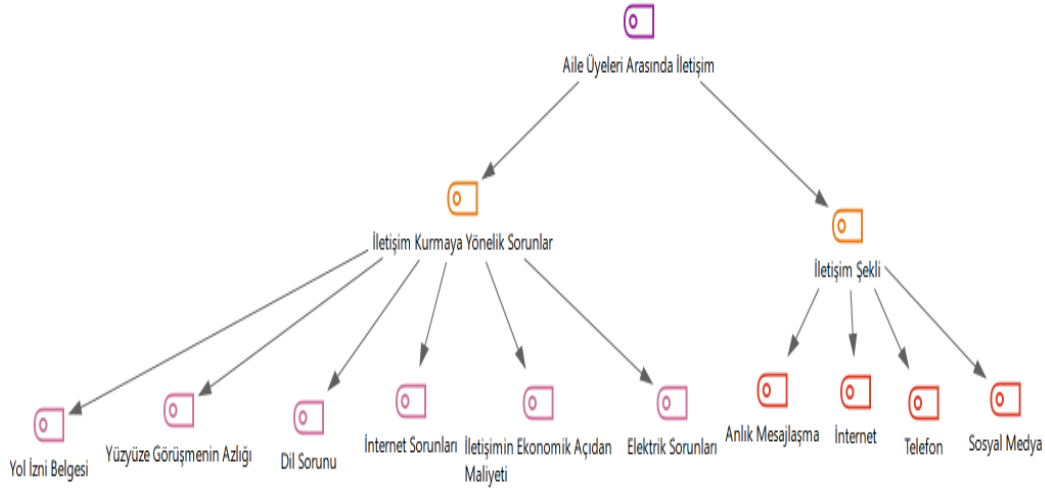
Aile Üyeleri Arasında İletişim

İletişim Kurmaya Yönelik Sorunlar

İletişim Şekli

Yol İzni Belgesi

Yüzyüze Görüşmenin Azlığı

Dil Sorunu

İnternet Sorunları

İletişimin Ekonomik Açıdan Maliyeti

Elektrik Sorunları

Anlık Mesajlaşma

İnternet

Telefon

Sosyal Medya